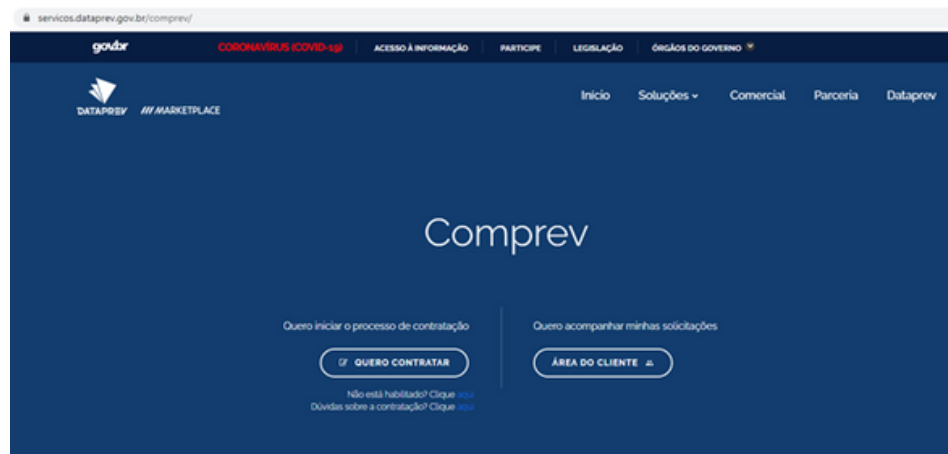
servicos.dataprev.gov.br/comprev/

gov.br CORONAVÍRUS (COVID-19) ACESSO À INFORMAÇÃO PARTICIPE LEGISLAÇÃO ÓRGÃOS DO GOVERNO

DATAPREV /// MARKETPLACE

Início Soluções Comercial Parceria Dataprev

Comprev

Quero iniciar o processo de contratação

QUERO CONTRATAR

Não está habilitado? Clique aqui
Dúvidas sobre a contratação? Clique aqui

Quero acompanhar minhas solicitações

ÁREA DO CLIENTE